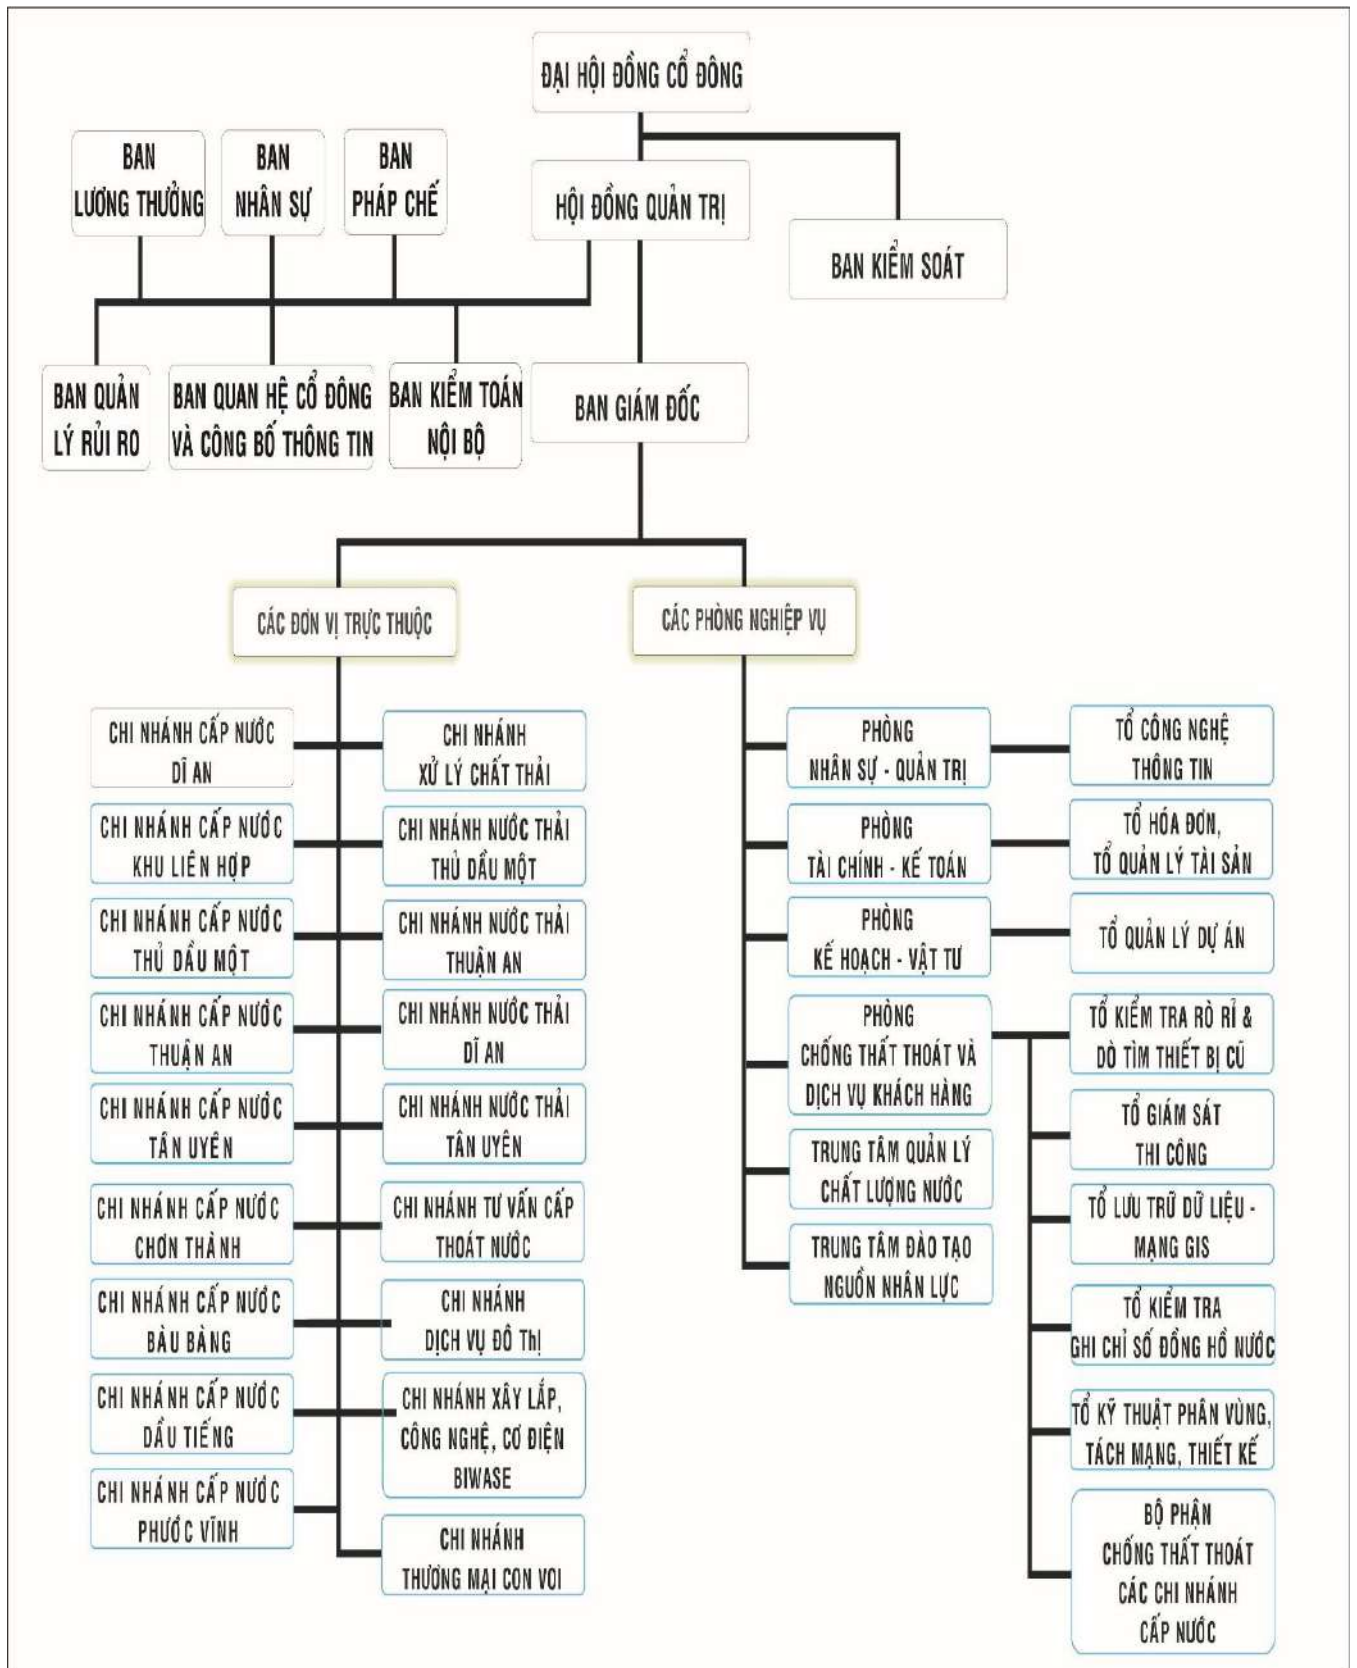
ĐẠI HỘI ĐỒNG CỔ ĐÔNG

BAN LƯƠNG THƯỞNG

BAN NHÂN SỰ

BAN PHÁP CHẾ

HỘI ĐỒNG QUẢN TRỊ

BAN KIỂM SOÁT

BAN QUẢN LÝ RỦI RO

BAN QUAN HỆ CỔ ĐÔNG VÀ CÔNG BỐ THÔNG TIN

BAN KIỂM TOÁN NỘI BỘ

BAN GIÁM ĐỐC

CÁC ĐƠN VỊ TRỰC THUỘC

CÁC PHÒNG NGHIỆP VỤ

CHI NHÁNH CẤP NƯỚC DĨ AN

CHI NHÁNH XỬ LÝ CHẤT THẢI

CHI NHÁNH CẤP NƯỚC KHU LIÊN HỢP

CHI NHÁNH NƯỚC THẢI THỦ DẦU MỘT

CHI NHÁNH CẤP NƯỚC THỦ DẦU MỘT

CHI NHÁNH NƯỚC THẢI THUẬN AN

CHI NHÁNH CẤP NƯỚC THUẬN AN

CHI NHÁNH NƯỚC THẢI DĨ AN

CHI NHÁNH CẤP NƯỚC TÂN UYÊN

CHI NHÁNH NƯỚC THẢI TÂN UYÊN

CHI NHÁNH CẤP NƯỚC CHƠN THÀNH

CHI NHÁNH TƯ VẤN CẤP THOÁT NƯỚC

CHI NHÁNH CẤP NƯỚC BÀU BÀNG

CHI NHÁNH DỊCH VỤ ĐÔ THỊ

CHI NHÁNH CẤP NƯỚC DẦU TIẾNG

CHI NHÁNH XÂY LẮP, CÔNG NGHỆ, CƠ ĐIỆN BIWASE

CHI NHÁNH CẤP NƯỚC PHƯỚC VĨNH

CHI NHÁNH THƯƠNG MẠI CON VOI

PHÒNG NHÂN SỰ - QUẢN TRỊ

TỔ CÔNG NGHỆ THÔNG TIN

PHÒNG TÀI CHÍNH - KẾ TOÁN

TỔ HÓA ĐƠN, TỔ QUẢN LÝ TÀI SẢN

PHÒNG KẾ HOẠCH - VẬT TƯ

TỔ QUẢN LÝ DỰ ÁN

PHÒNG CHỐNG THẤT THOÁT VÀ DỊCH VỤ KHÁCH HÀNG

TỔ KIỂM TRA RÒ RỈ & DÒ TÌM THIẾT BỊ CŨ

TỔ GIÁM SÁT THI CÔNG

TRUNG TÂM QUẢN LÝ CHẤT LƯỢNG NƯỚC

TỔ LƯU TRỮ DỮ LIỆU - MẠNG GIS

TRUNG TÂM ĐÀO TẠO NGUỒN NHÂN LỰC

TỔ KIỂM TRA GHI CHỈ SỐ ĐỒNG HỒ NƯỚC

TỔ KỸ THUẬT PHÂN VÙNG, TÁCH MẠNG, THIẾT KẾ

BỘ PHẬN CHỐNG THẤT THOÁT CÁC CHI NHÁNH CẤP NƯỚC